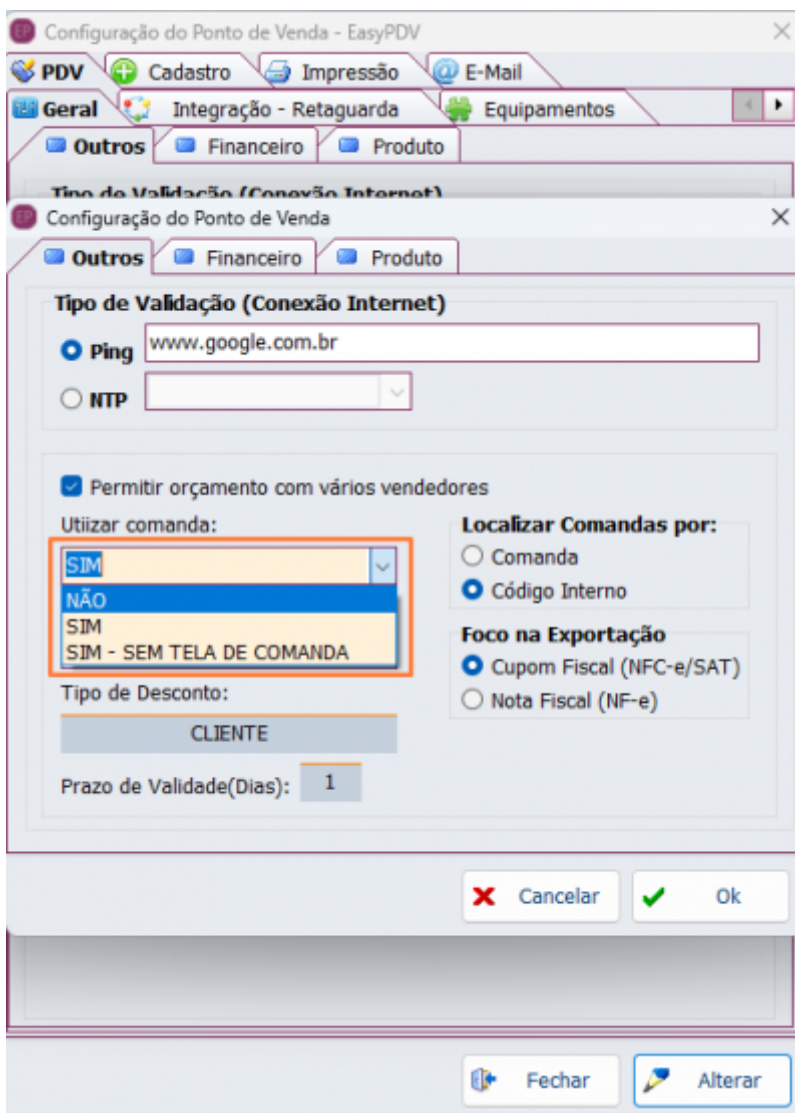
Configuração do Ponto de Venda - EasyPDV

PDV | Cadastro | Impressão | E-Mail

Geral | Integração - Retaguarda | Equipamentos

Outros | Financeiro | Produto

Tipo de Validação (Conexão Internet)

Configuração do Ponto de Venda

Outros | Financeiro | Produto

Tipo de Validação (Conexão Internet)

Ping www.google.com.br

NTP

Permitir orçamento com vários vendedores

Utiizar comanda:

SIM

NÃO
SIM
SIM - SEM TELA DE COMANDA

Localizar Comandas por:
Comanda
Código Interno

Foco na Exportação
Cupom Fiscal (NFC-e/SAT)
Nota Fiscal (NF-e)

Tipo de Desconto:

CLIENTE

Prazo de Validade(Dias): 1

Cancelar | Ok

Fechar | Alterar